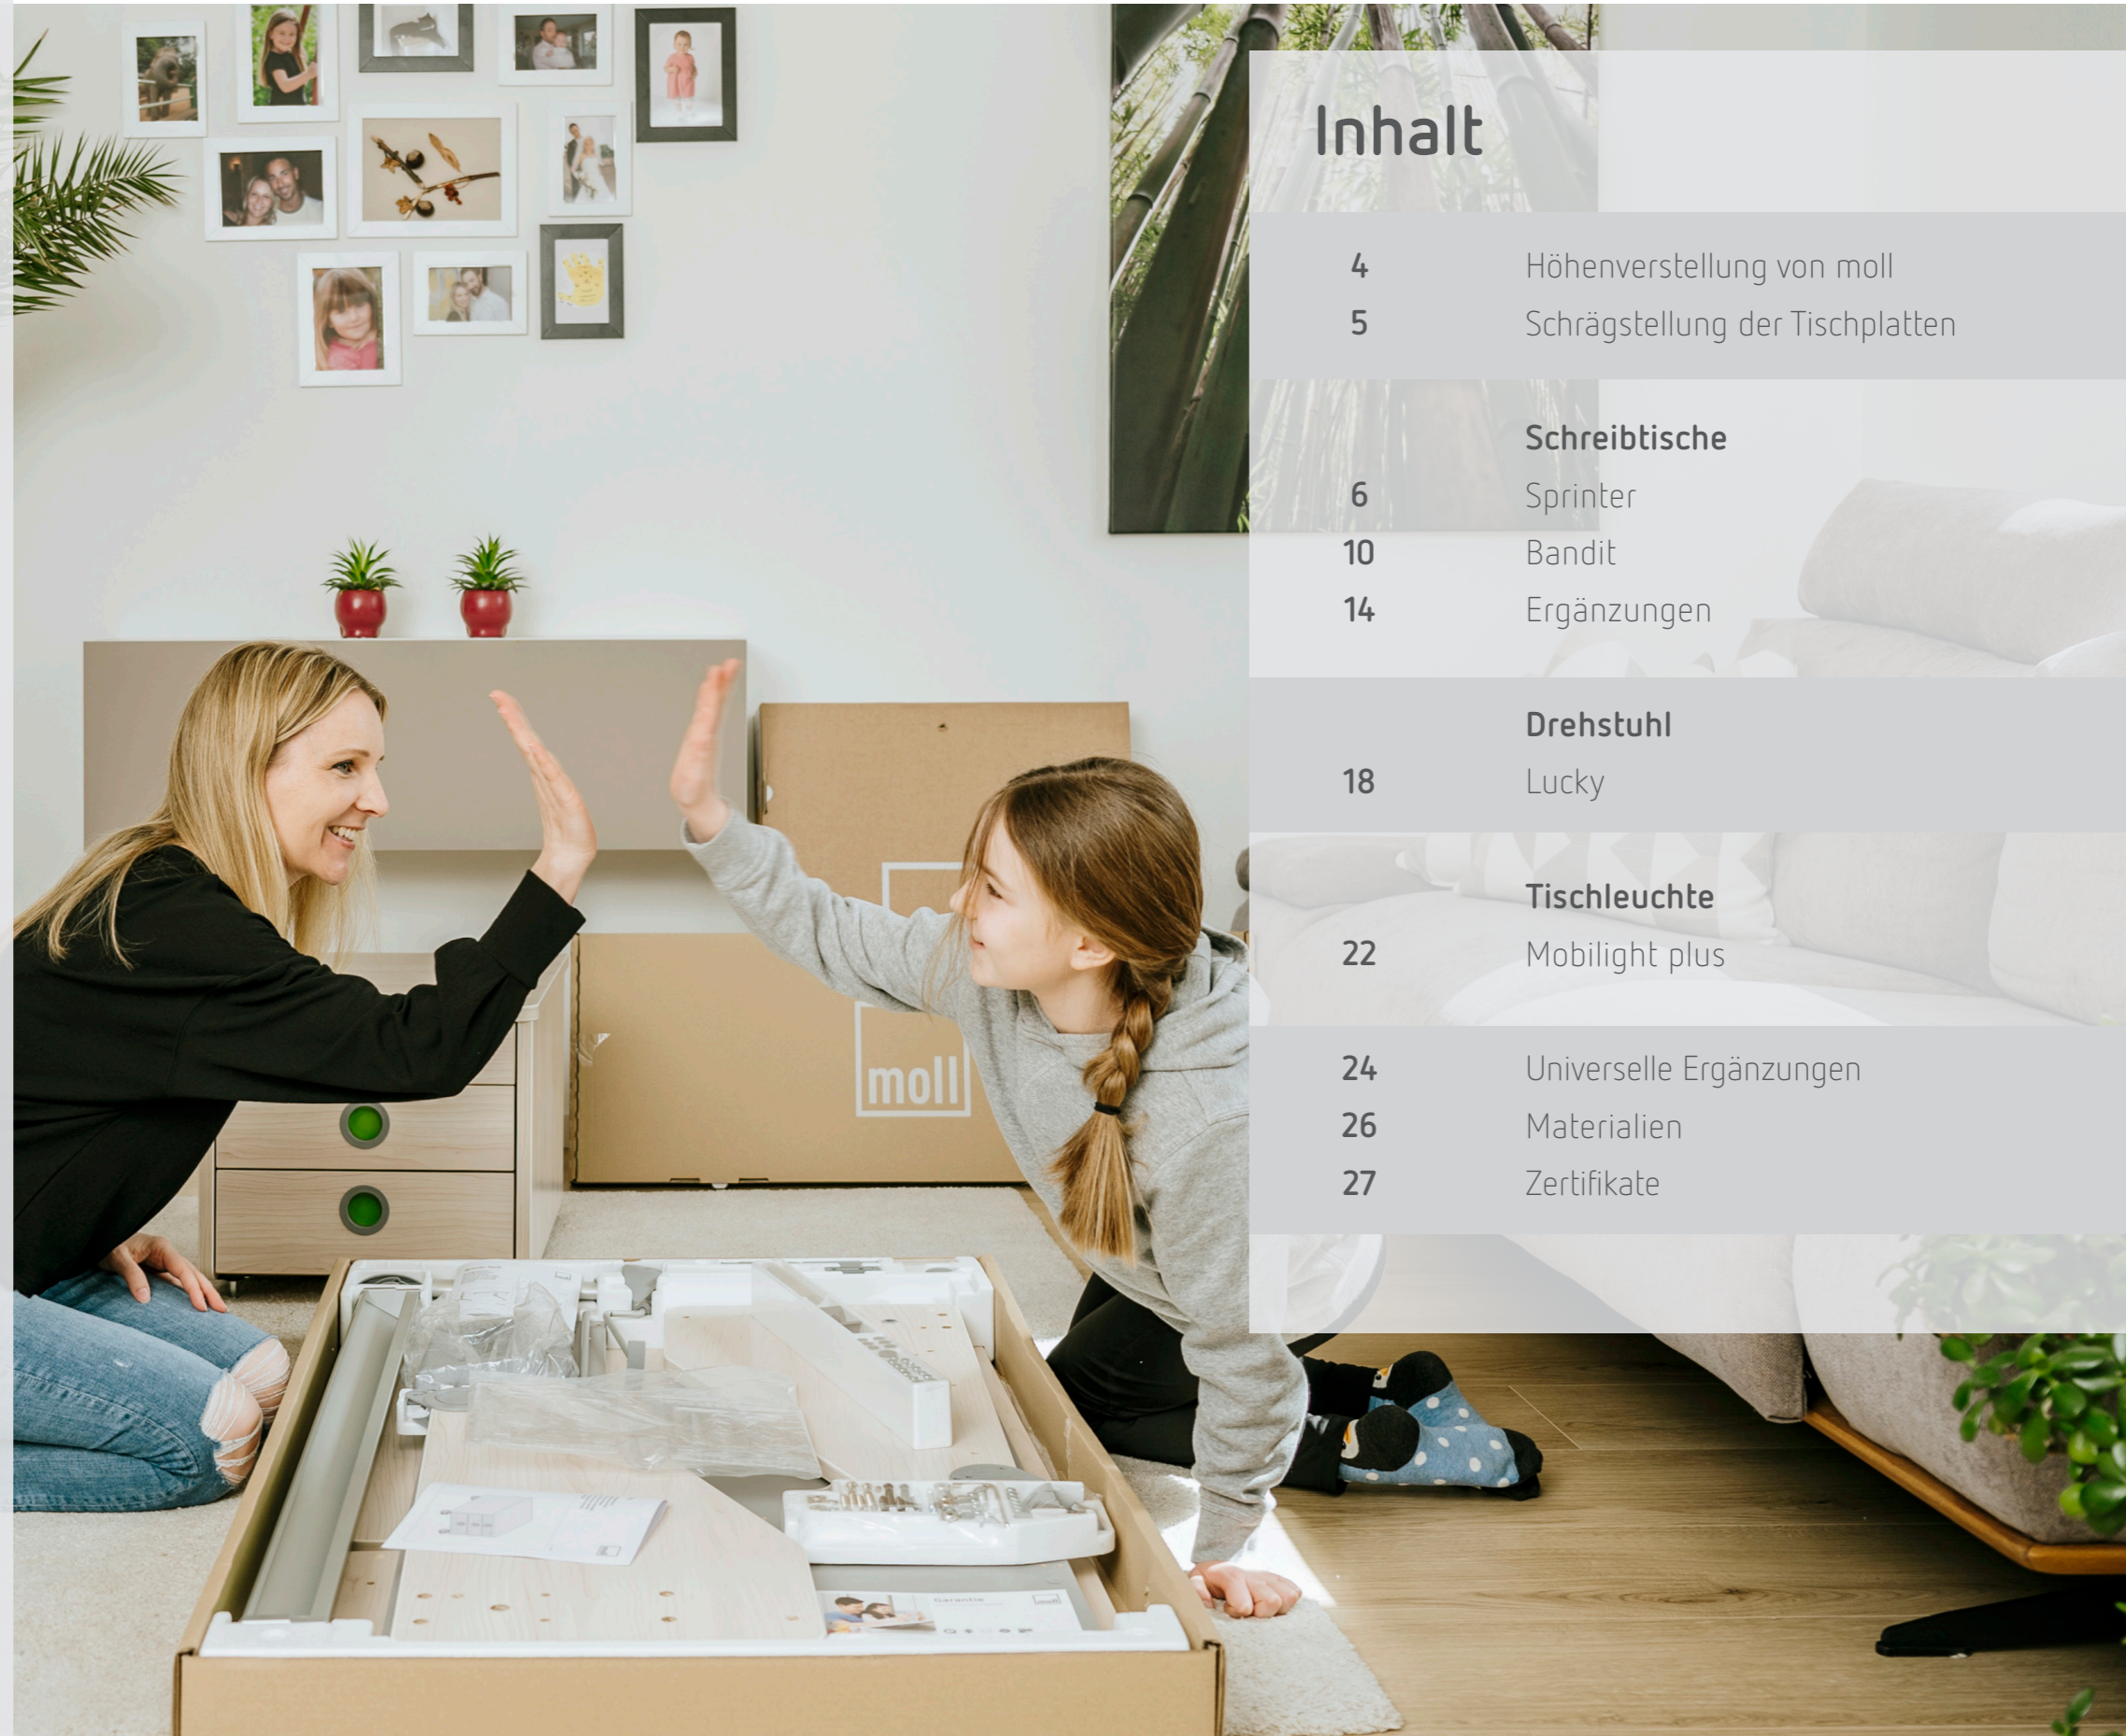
Inhalt

4 Höhenverstellung von moll
5 Schrägstellung der Tischplatten

Schreibtische
6 Sprinter
10 Bandit
14 Ergänzungen

Drehstuhl
18 Lucky

Tischleuchte
22 Mobilight plus

24 Universelle Ergänzungen
26 Materialien
27 Zertifikate

moll